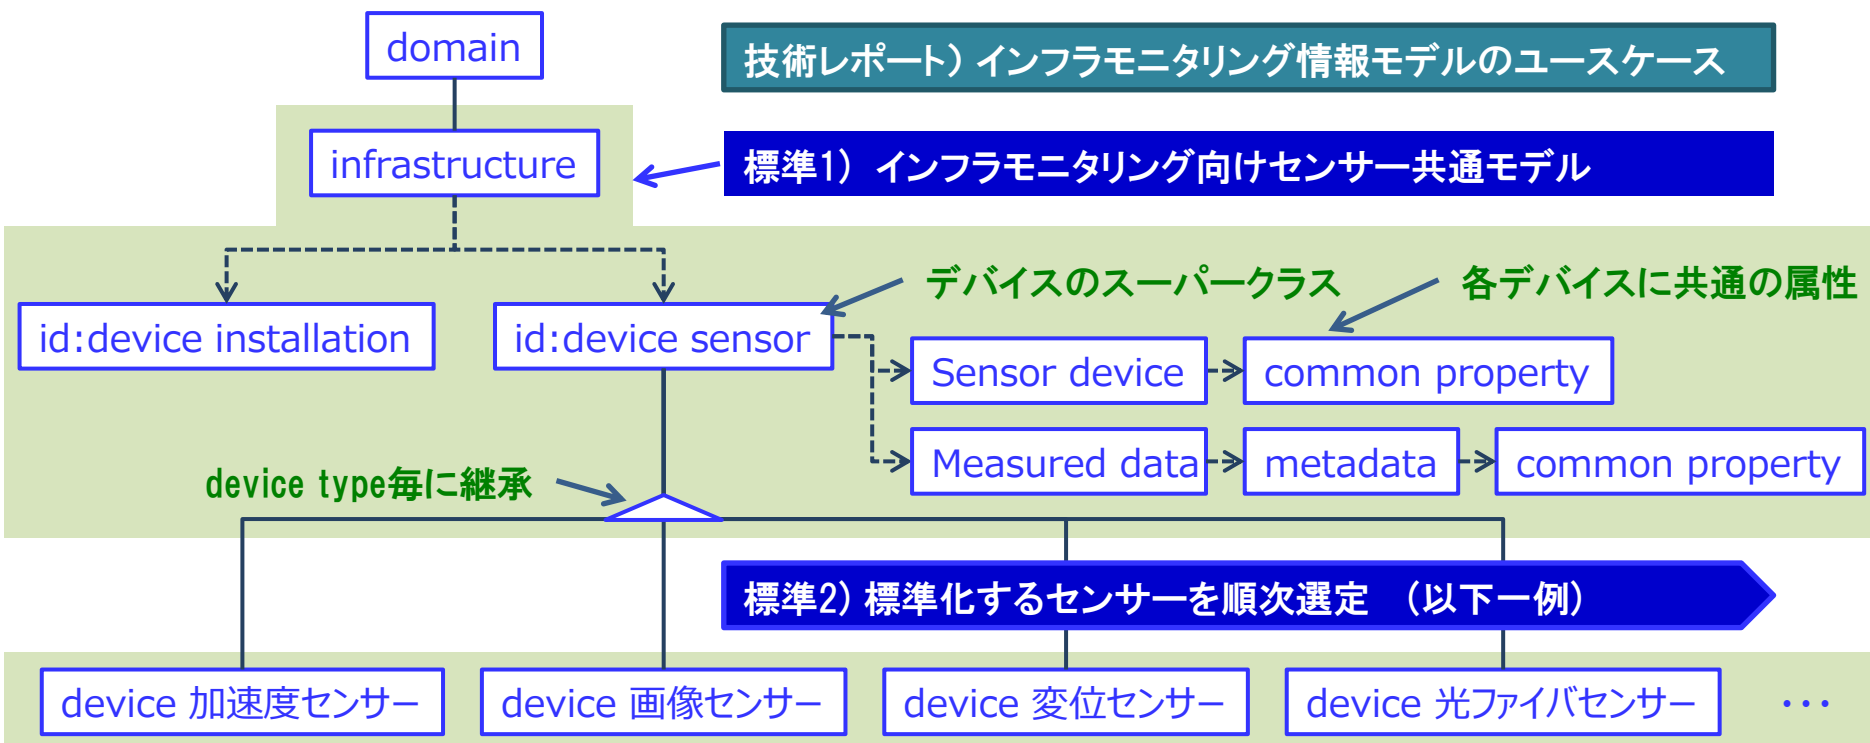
domain

技術レポート）インフラモニタリング情報モデルのユースケース

infrastructure

標準1）インフラモニタリング向けセンサー共通モデル

デバイスのスーパークラス

各デバイスに共通の属性

id:device installation

id:device sensor

Sensor device

common property

Measured data

metadata

common property

device type毎に継承

標準2）標準化するセンサーを順次選定　（以下一例）

device 加速度センサー

device 画像センサー

device 変位センサー

device 光ファイバセンサー

・・・